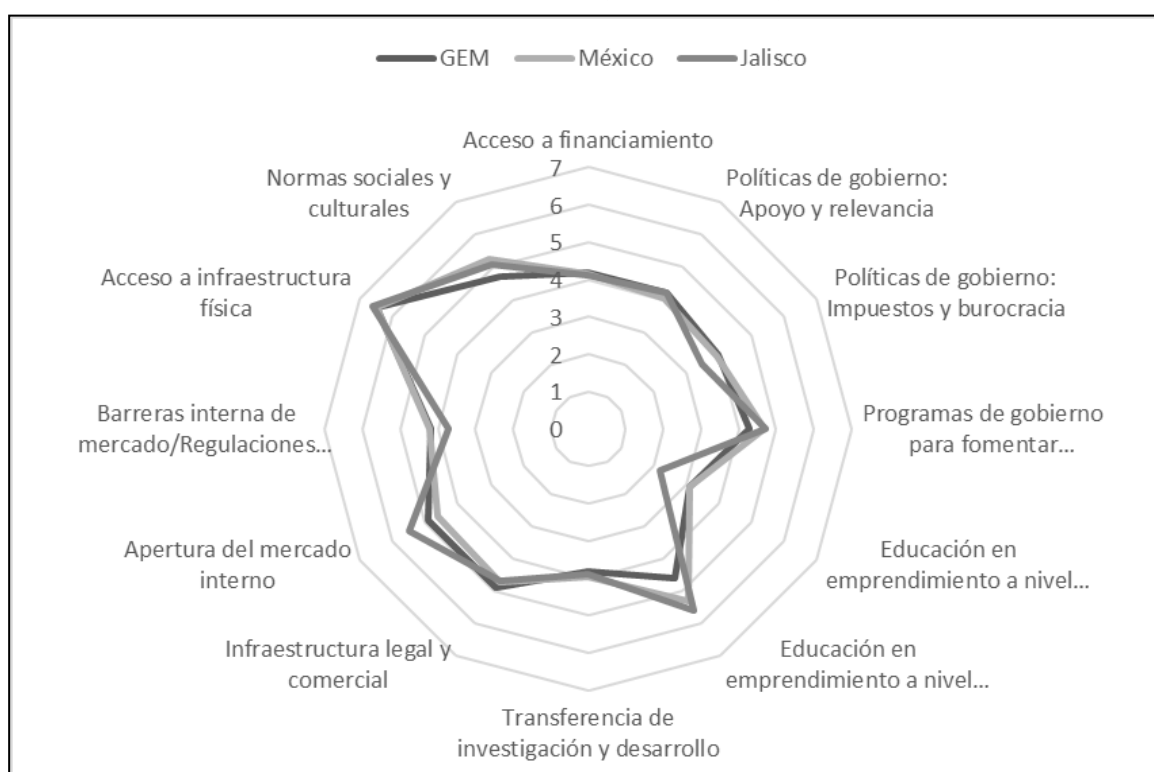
GEM México Jalisco

Acceso a financiamiento

7
6
5
4
3
2
1
0

Políticas de gobierno: Apoyo y relevancia

Políticas de gobierno: Impuestos y burocracia

Programas de gobierno para fomentar...

Educación en emprendimiento a nivel...

Educación en emprendimiento a nivel...

Transferencia de investigación y desarrollo

Infraestructura legal y comercial

Apertura del mercado interno

Barreras interna de mercado/Regulaciones...

Acceso a infraestructura física

Normas sociales y culturales